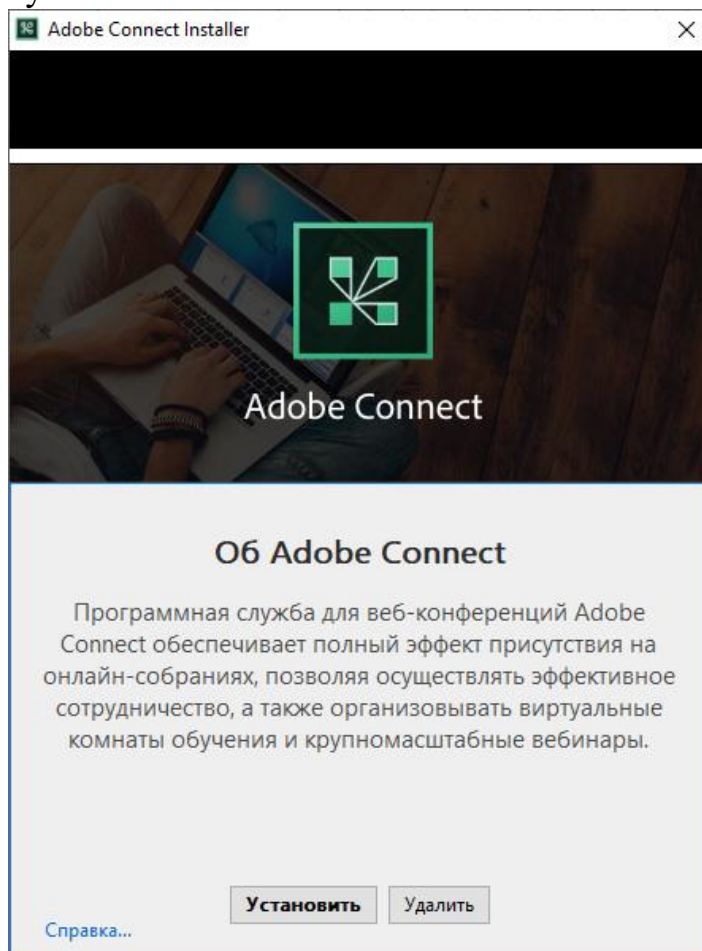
Adobe Connect Installer

Adobe Connect

Об Adobe Connect

Программная служба для веб-конференций Adobe Connect обеспечивает полный эффект присутствия на онлайн-собраниях, позволяя осуществлять эффективное сотрудничество, а также организовывать виртуальные комнаты обучения и крупномасштабные вебинары.

Установить Удалить

Справка...